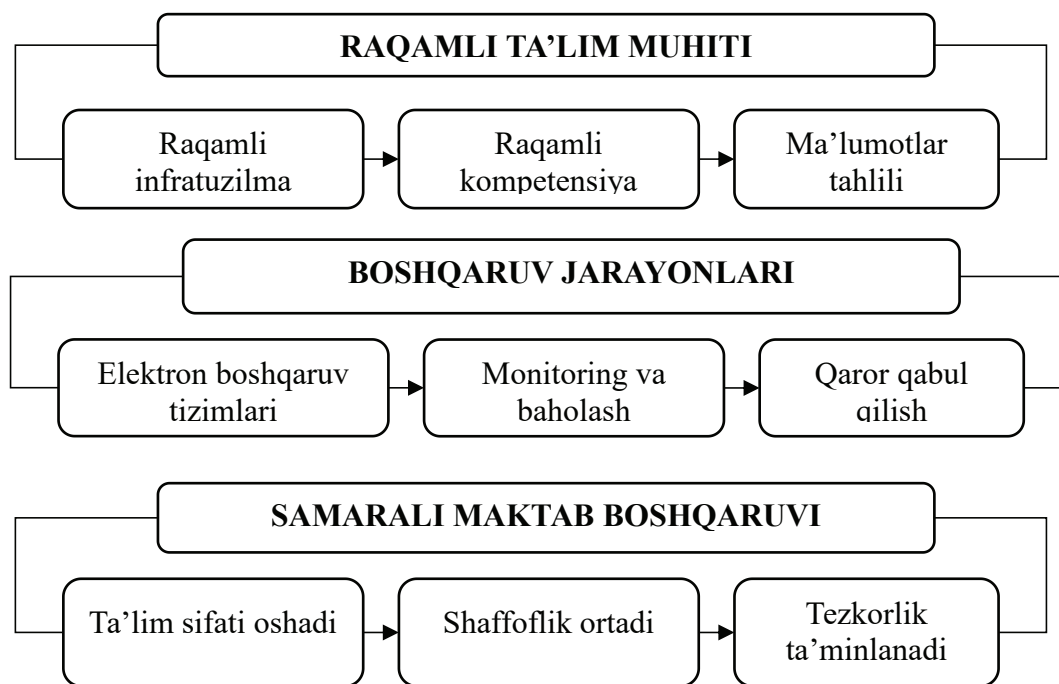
RAQAMLI TA'LIM MUHITI

Raqamli infratuzilma

Raqamli kompetensiya

Ma'lumotlar tahlili

BOSHQARUV JARAYONLARI

Elektron boshqaruv tizimlari

Monitoring va baholash

Qaror qabul qilish

SAMARALI MAKTAB BOSHQARUVI

Ta'lim sifati oshadi

Shaffoflik ortadi

Tezkorlik ta'minlanadi